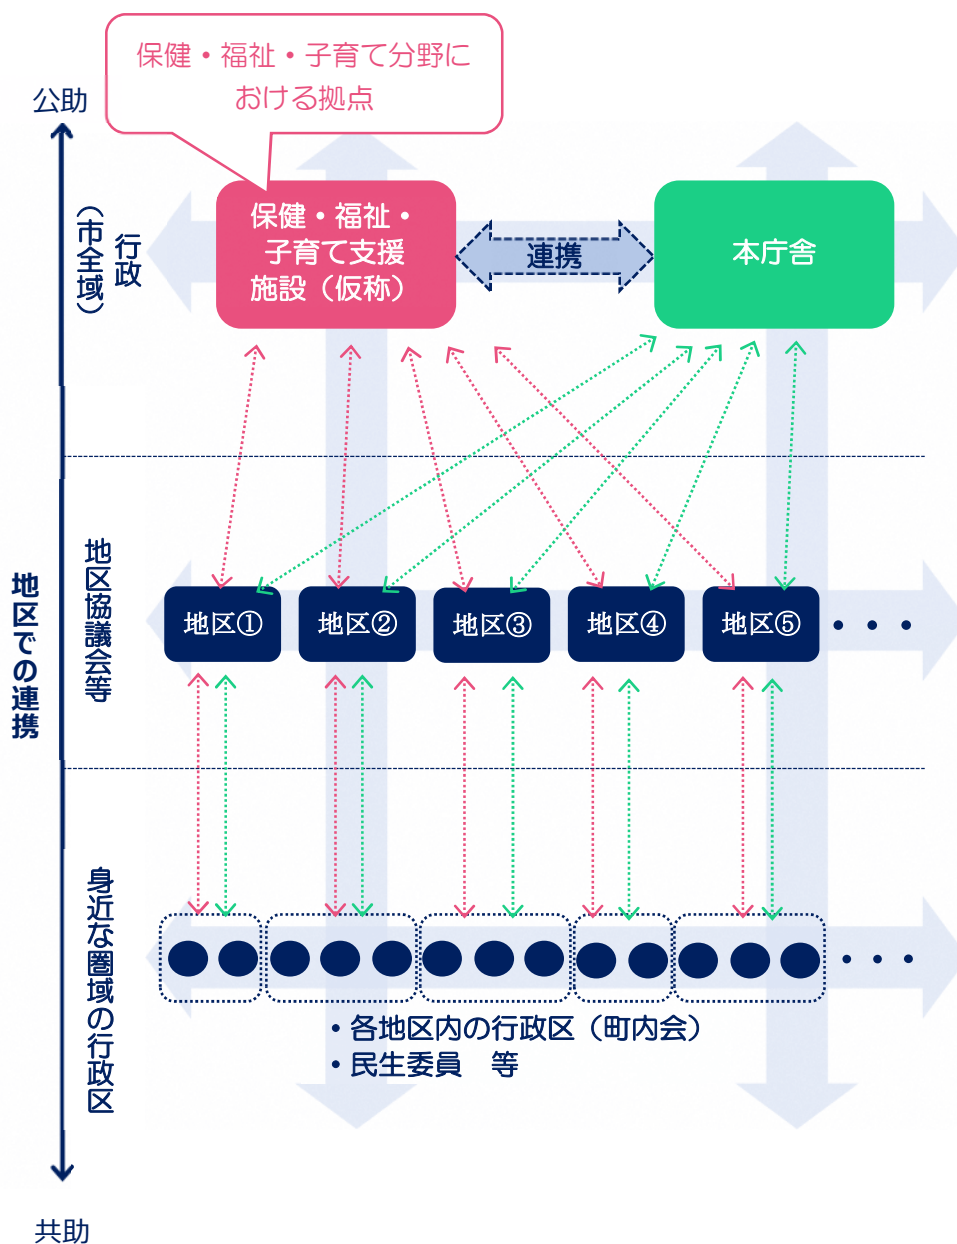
保健・福祉・子育て分野における拠点

公助

行政（市全域）

保健・福祉・子育て支援施設（仮称）

連携

本庁舎

地区での連携

地区協議会等

地区① 地区② 地区③ 地区④ 地区⑤ ・・・

身近な圏域の行政区

・・・

・各地区内の行政区（町内会）
・民生委員　等

共助